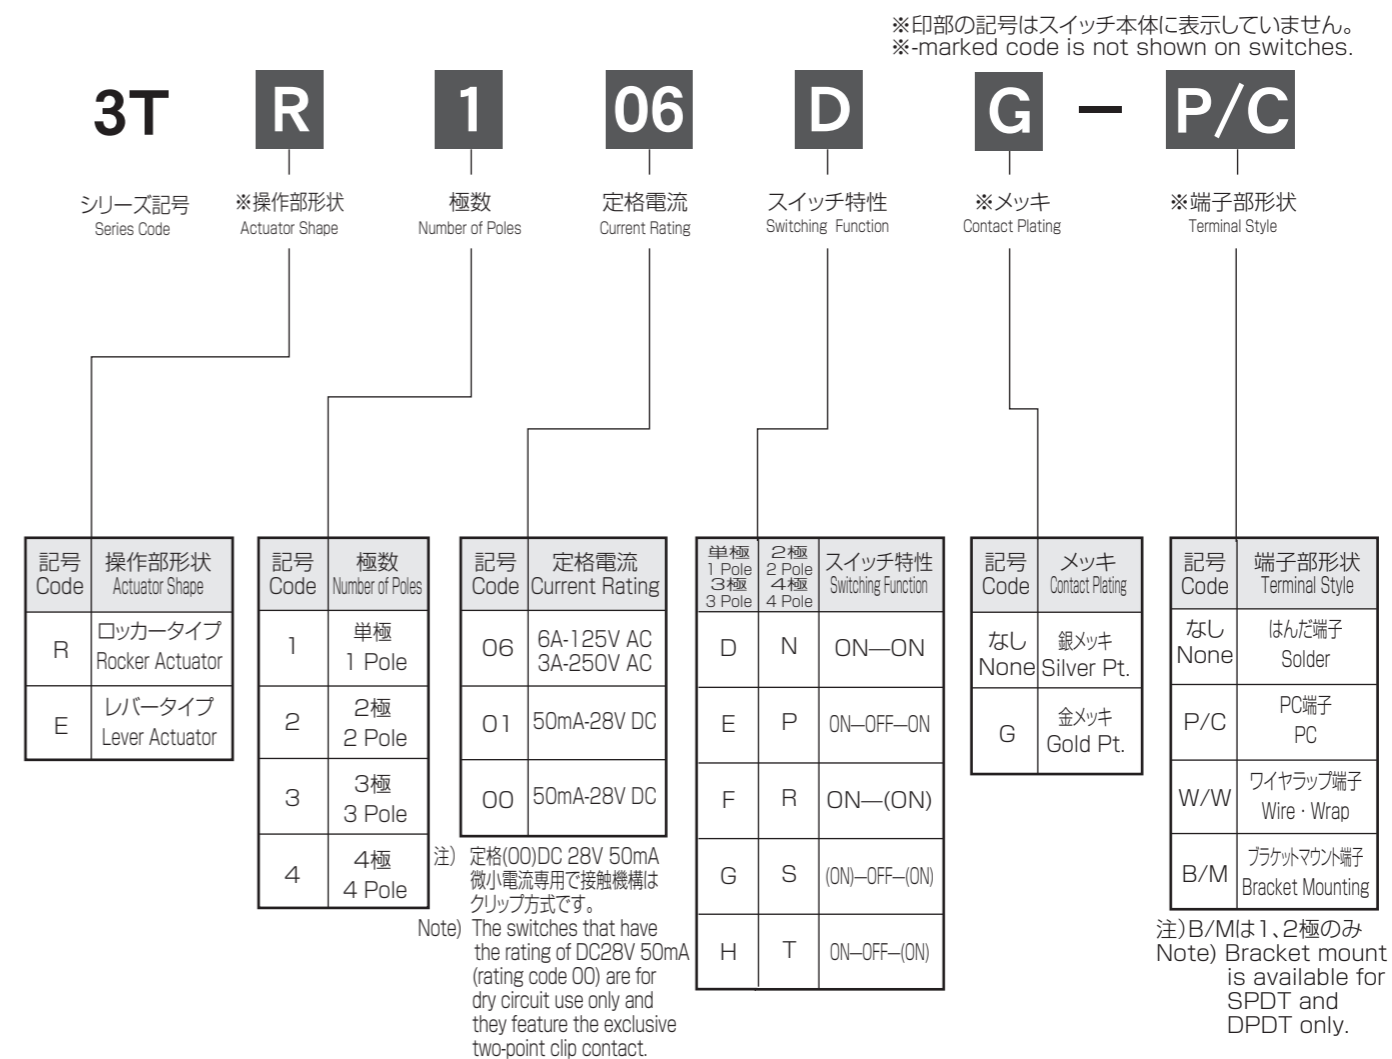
※印部の記号はスイッチ本体に表示していません。
※-marked code is not shown on switches.

3T R 1 06 D G − P/C

シリーズ記号 Series Code
※操作部形状 Actuator Shape
極数 Number of Poles
定格電流 Current Rating
スイッチ特性 Switching Function
※メッキ Contact Plating
※端子部形状 Terminal Style

| 記号 Code | 操作部形状 Actuator Shape |
|---|---|
| R | ロッカータイプ Rocker Actuator |
| E | レバータイプ Lever Actuator |

| 記号 Code | 極数 Number of Poles |
|---|---|
| 1 | 単極 1 Pole |
| 2 | 2極 2 Pole |
| 3 | 3極 3 Pole |
| 4 | 4極 4 Pole |

| 記号 Code | 定格電流 Current Rating |
|---|---|
| 06 | 6A-125V AC 3A-250V AC |
| 01 | 50mA-28V DC |
| 00 | 50mA-28V DC |

注）定格(00)DC 28V 50mA 微小電流専用で接触機構はクリップ方式です。
Note) The switches that have the rating of DC28V 50mA (rating code 00) are for dry circuit use only and they feature the exclusive two-point clip contact.

| 単極 1 Pole 3極 3 Pole | 2極 2 Pole 4極 4 Pole | スイッチ特性 Switching Function |
|---|---|---|
| D | N | ON—ON |
| E | P | ON—OFF—ON |
| F | R | ON—(ON) |
| G | S | (ON)—OFF—(ON) |
| H | T | ON—OFF—(ON) |

| 記号 Code | メッキ Contact Plating |
|---|---|
| なし None | 銀メッキ Silver Pt. |
| G | 金メッキ Gold Pt. |

| 記号 Code | 端子部形状 Terminal Style |
|---|---|
| なし None | はんだ端子 Solder |
| P/C | PC端子 PC |
| W/W | ワイヤラップ端子 Wire · Wrap |
| B/M | ブラケットマウント端子 Bracket Mounting |

注）B/Mは1、2極のみ
Note) Bracket mount is available for SPDT and DPDT only.